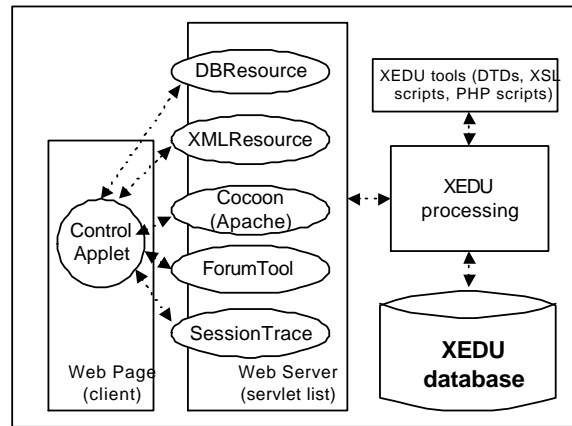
DBResource

XMLResource

Cocoon (Apache)

ForumTool

SessionTrace

Control Applet

Web Page (client)

Web Server (servlet list)

XEDU tools (DTDs, XSL scripts, PHP scripts)

XEDU processing

XEDU database